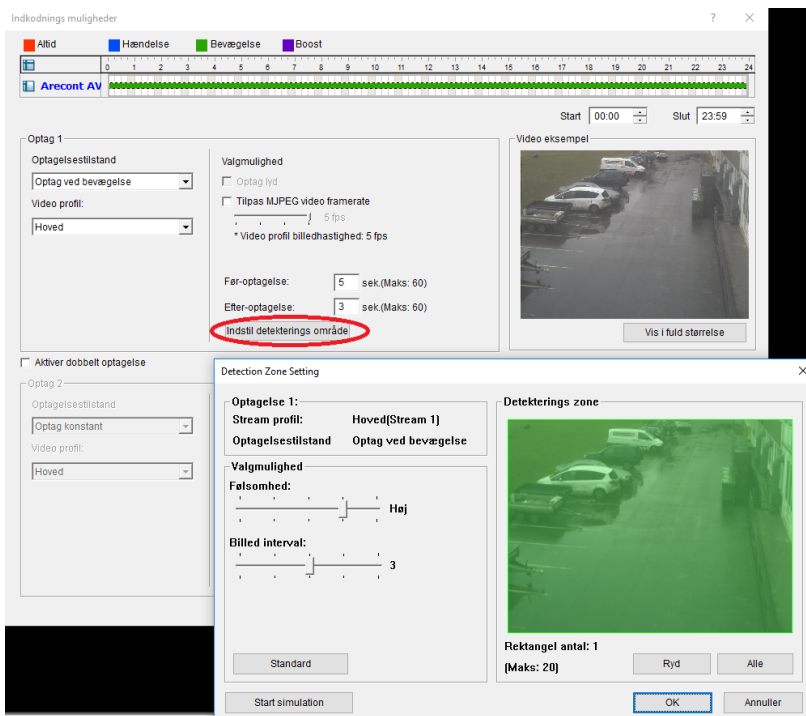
Indkodnings muligheder

? ×

Altid Hændelse Bevægelse Boost

0 1 2 3 4 5 6 7 8 9 10 11 12 13 14 15 16 17 18 19 20 21 22 23 24

Arecont AV

Start 00:00 Slut 23:59

Optag 1

Optagelsestilstand

Optag ved bevægelse

Video profil:

Hoved

Valgmulighed

Optag lyd

Tilpas MJPEG video framerate

5 fps

* Video profil billedhastighed: 5 fps

Før-optagelse: 5 sek.(Maks: 60)

Efter-optagelse: 3 sek.(Maks: 60)

Indstil detekterings område

Video eksempel

Vis i fuld størrelse

Aktiver dobbelt optagelse

Optag 2

Optagelsestilstand

Optag konstant

Video profil:

Hoved

Detection Zone Setting

×

Optagelse 1:

Stream profil: Hoved(Stream 1)

Optagelsestilstand Optag ved bevægelse

Valgmulighed

Følsomhed:

Høj

Billed interval:

3

Standard

Detekterings zone

Rektangel antal: 1

(Maks: 20)

Ryd Alle

Start simulation

OK Annuller